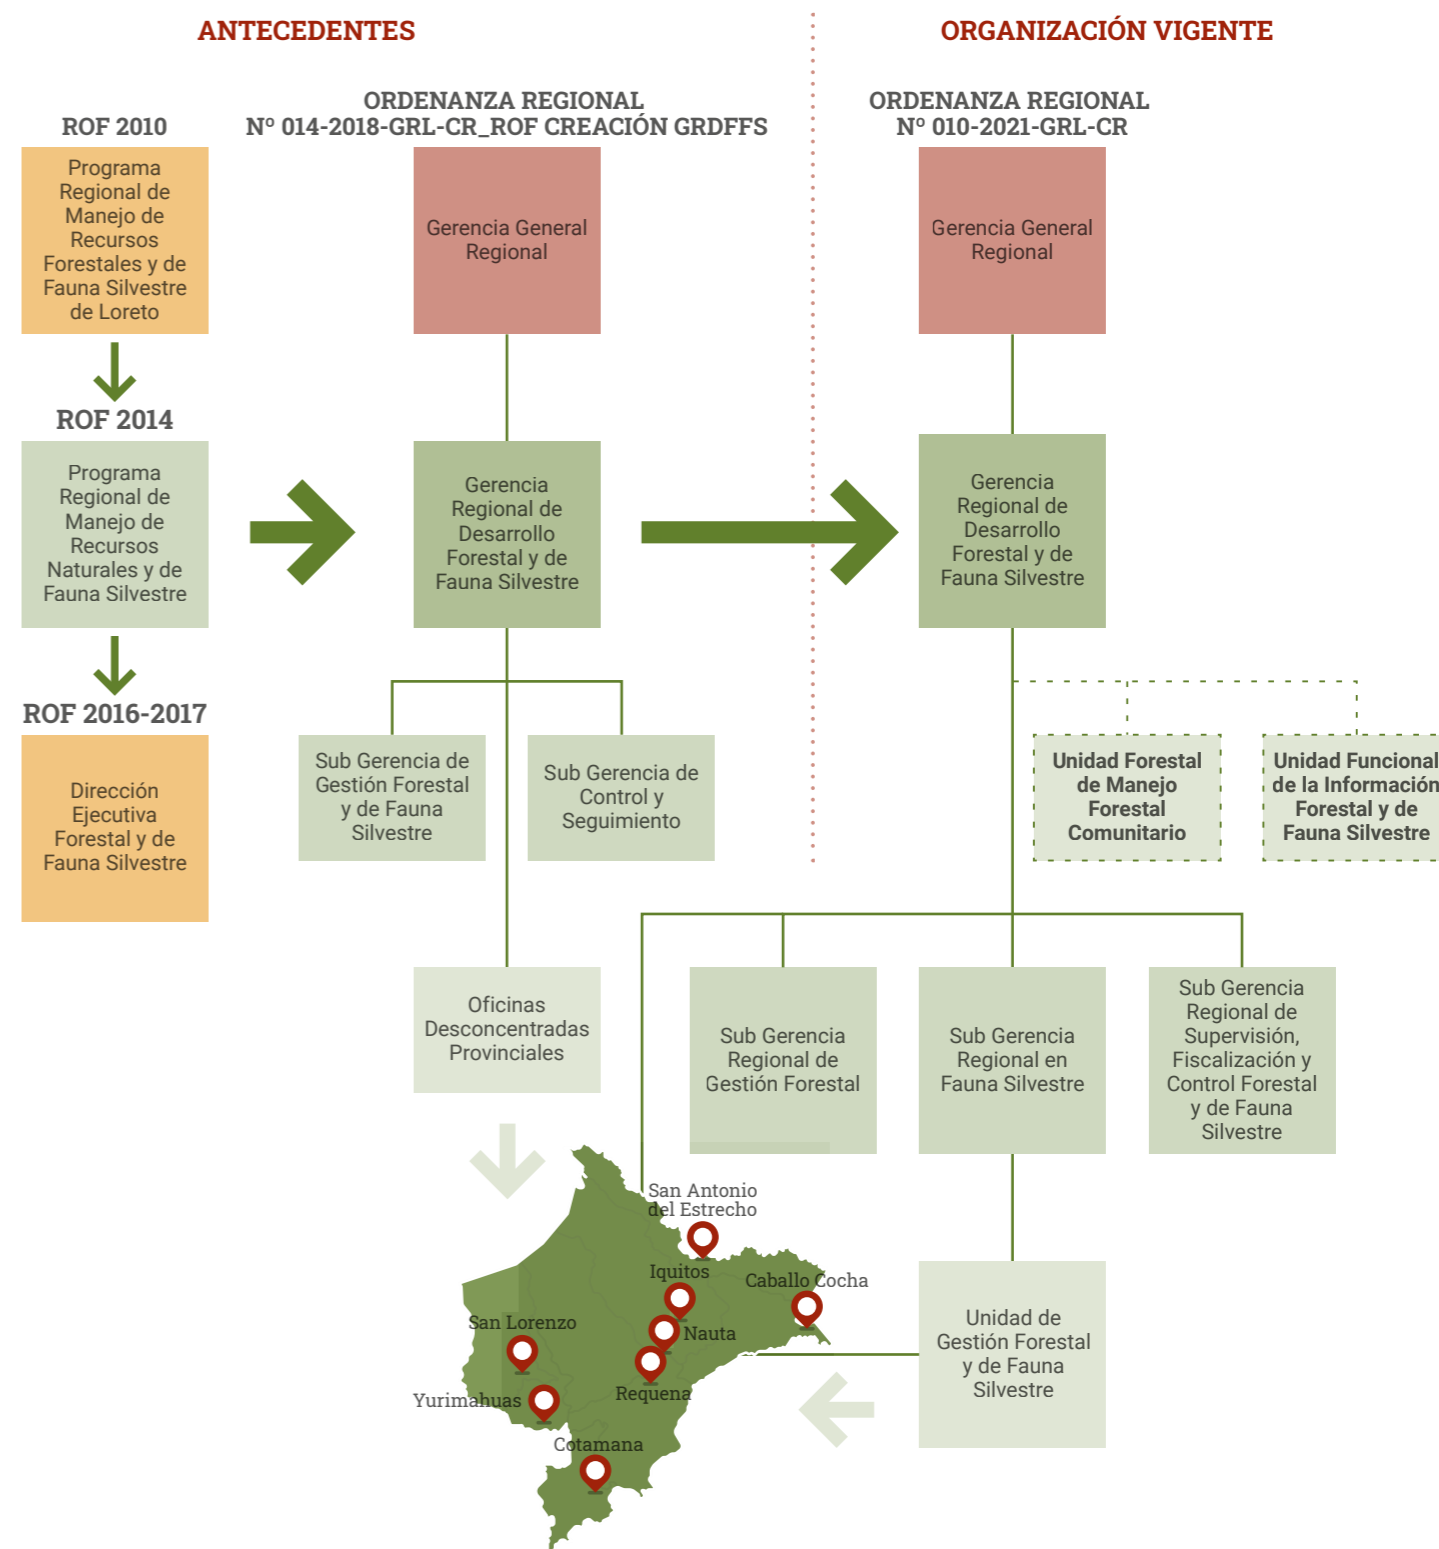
ANTECEDENTES

ORGANIZACIÓN VIGENTE

ROF 2010

Programa Regional de Manejo de Recursos Forestales y de Fauna Silvestre de Loreto

ROF 2014

Programa Regional de Manejo de Recursos Naturales y de Fauna Silvestre

ROF 2016-2017

Dirección Ejecutiva Forestal y de Fauna Silvestre

ORDENANZA REGIONAL
Nº 014-2018-GRL-CR_ROF CREACIÓN GRDFFS

Gerencia General Regional

Gerencia Regional de Desarrollo Forestal y de Fauna Silvestre

Sub Gerencia de Gestión Forestal y de Fauna Silvestre

Sub Gerencia de Control y Seguimiento

Oficinas Desconcentradas Provinciales

ORDENANZA REGIONAL
Nº 010-2021-GRL-CR

Gerencia General Regional

Gerencia Regional de Desarrollo Forestal y de Fauna Silvestre

Unidad Forestal de Manejo Forestal Comunitario

Unidad Funcional de la Información Forestal y de Fauna Silvestre

Sub Gerencia Regional de Gestión Forestal

Sub Gerencia Regional en Fauna Silvestre

Sub Gerencia Regional de Supervisión, Fiscalización y Control Forestal y de Fauna Silvestre

Unidad de Gestión Forestal y de Fauna Silvestre

San Antonio del Estrecho
Iquitos
Caballo Cocha
San Lorenzo
Nauta
Requena
Yurimahuas
Cotamana